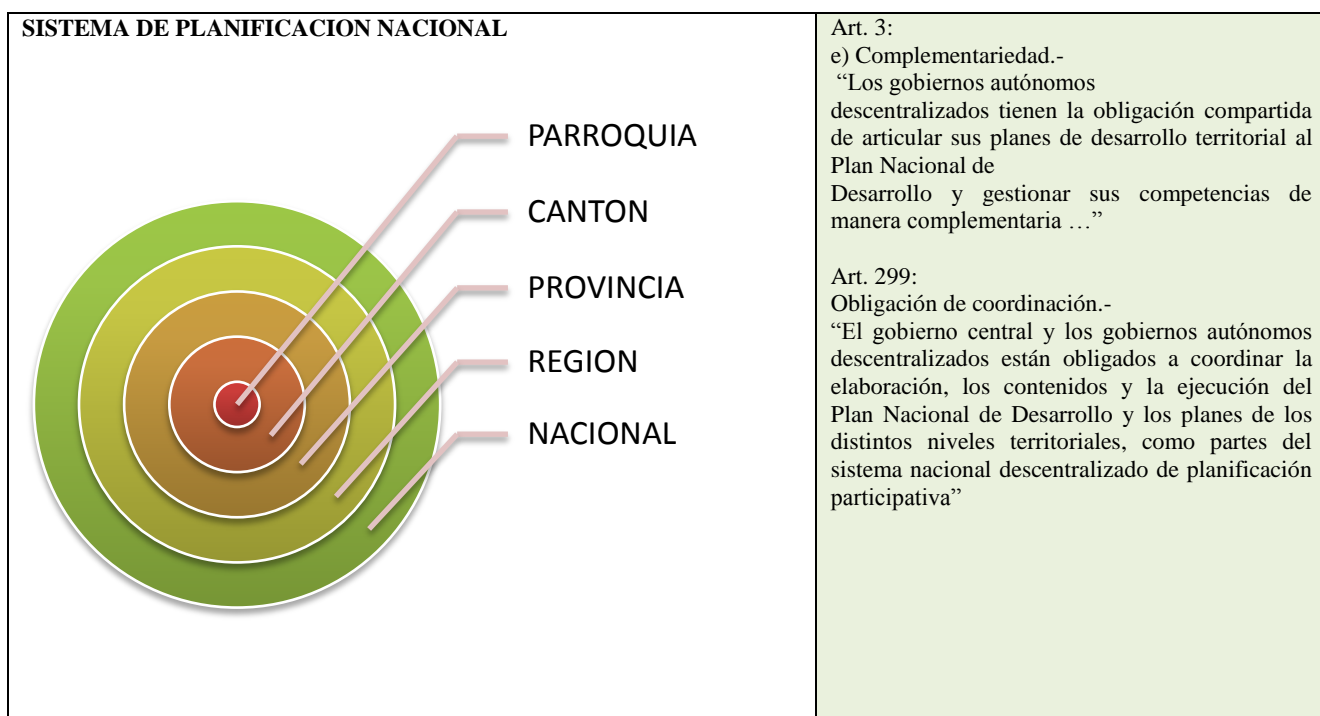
SISTEMA DE PLANIFICACION NACIONAL

PARROQUIA

CANTON

PROVINCIA

REGION

NACIONAL

Art. 3:
e) Complementariedad.-
"Los gobiernos autónomos descentralizados tienen la obligación compartida de articular sus planes de desarrollo territorial al Plan Nacional de Desarrollo y gestionar sus competencias de manera complementaria …"

Art. 299:
Obligación de coordinación.-
"El gobierno central y los gobiernos autónomos descentralizados están obligados a coordinar la elaboración, los contenidos y la ejecución del Plan Nacional de Desarrollo y los planes de los distintos niveles territoriales, como partes del sistema nacional descentralizado de planificación participativa"